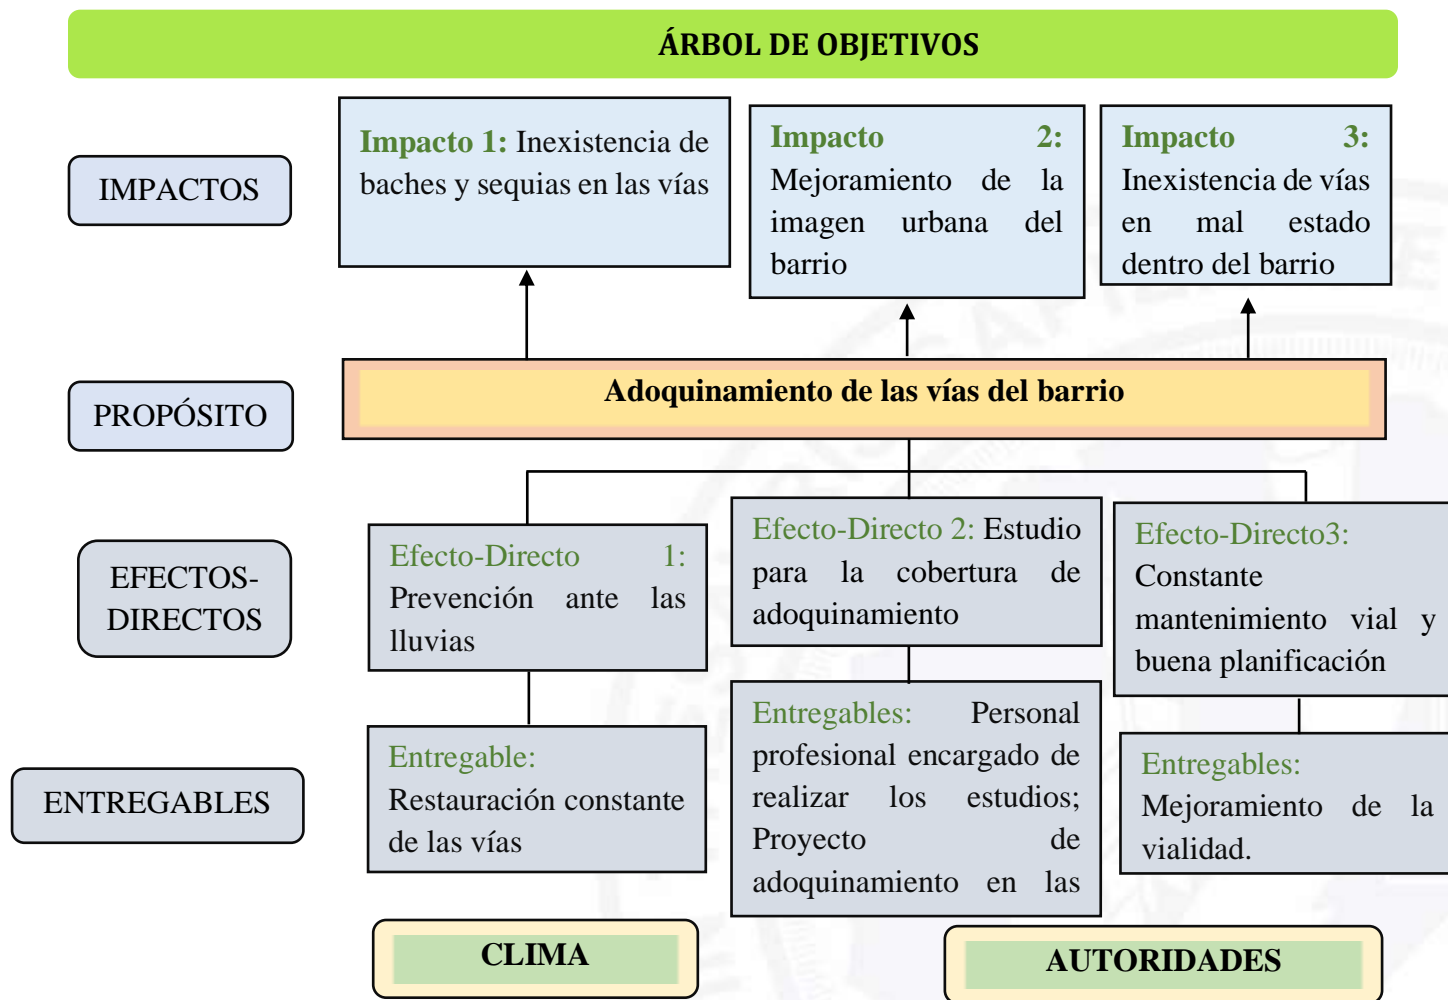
ÁRBOL DE OBJETIVOS

IMPACTOS

Impacto 1: Inexistencia de baches y sequias en las vías

Impacto 2: Mejoramiento de la imagen urbana del barrio

Impacto 3: Inexistencia de vías en mal estado dentro del barrio

PROPÓSITO

Adoquinamiento de las vías del barrio

EFECTOS-DIRECTOS

Efecto-Directo 1: Prevención ante las lluvias

Efecto-Directo 2: Estudio para la cobertura de adoquinamiento

Efecto-Directo3: Constante mantenimiento vial y buena planificación

ENTREGABLES

Entregable: Restauración constante de las vías

Entregables: Personal profesional encargado de realizar los estudios; Proyecto de adoquinamiento en las

Entregables: Mejoramiento de la vialidad.

CLIMA

AUTORIDADES